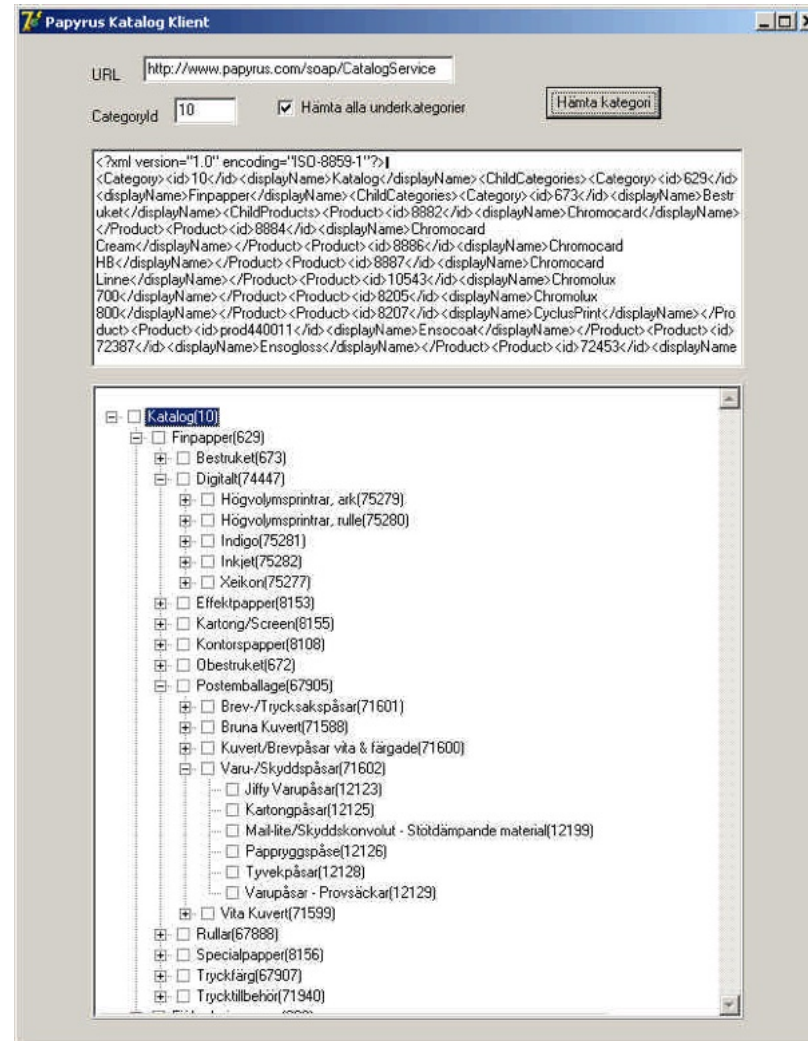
Papyrus Katalog Klient

URL http://www.papyrus.com/soap/CatalogService

CategoryId 10

Hämta alla underkategorier

Hämta kategori

<?xml version="1.0" encoding="ISO-8859-1"?><Category><id>10</id><displayName>Katalog</displayName><ChildCategories><Category><id>629</id><displayName>Finpapper</displayName><ChildCategories><Category><id>673</id><displayName>Bestruket</displayName><ChildProducts><Product><id>8882</id><displayName>Chromocard</displayName></Product><Product><id>8884</id><displayName>Chromocard Cream</displayName></Product><Product><id>8886</id><displayName>Chromocard HB</displayName></Product><Product><id>8887</id><displayName>Chromocard Linne</displayName></Product><Product><id>10543</id><displayName>Chromolux 700</displayName></Product><Product><id>8205</id><displayName>Chromolux 800</displayName></Product><Product><id>8207</id><displayName>CyclusPrint</displayName></Product><Product><id>prod440011</id><displayName>Ensocoat</displayName></Product><Product><id>72387</id><displayName>Ensogloss</displayName></Product><Product><id>72453</id><displayName

Katalog(10)
Finpapper(629)
Bestruket(673)
Digitalt(74447)
Högvolymsprintrar, ark(75279)
Högvolymsprintrar, rulle(75280)
Indigo(75281)
Inkjet(75282)
Xeikon(75277)
Effektpapper(8153)
Kartong/Screen(8155)
Kontorspapper(8108)
Obestruket(672)
Postemballage(67905)
Brev-/Trycksakspåsar(71601)
Bruna Kuvert(71588)
Kuvert/Brevpåsar vita & färgade(71600)
Varu-/Skyddspåsar(71602)
Jiffy Varupåsar(12123)
Kartongpåsar(12125)
Mail-lite/Skyddskonvolut - Stötdämpande material(12199)
Pappryggspåse(12126)
Tyvekpåsar(12128)
Varupåsar - Provsäckar(12129)
Vita Kuvert(71599)
Rullar(67888)
Specialpapper(8156)
Tryckfärg(67907)
Trycktillbehör(71940)
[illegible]